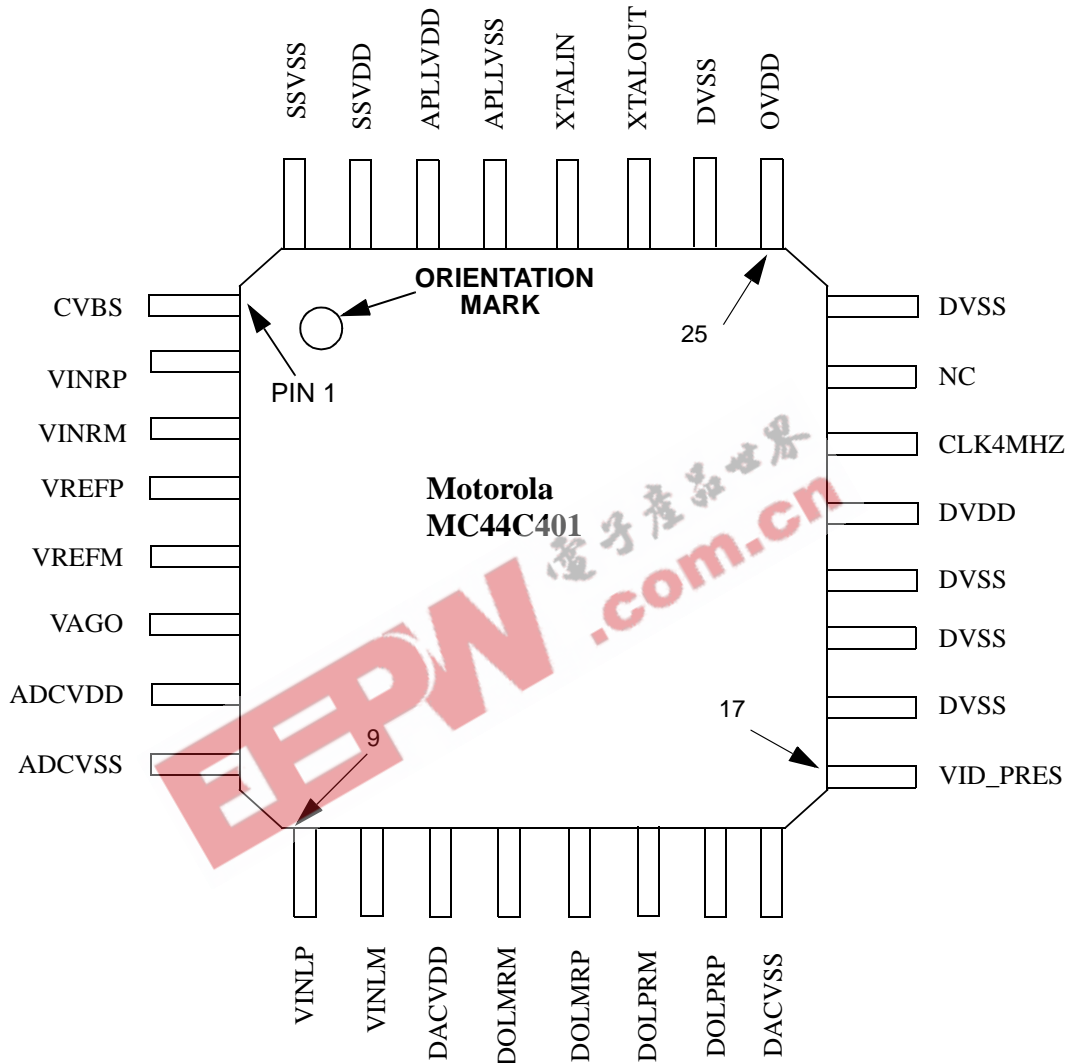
SSVSS SSVDD APLLVDD APLLVSS XTALIN XTALOUT DVSS OVDD

ORIENTATION MARK

CVBS
VINRP
VINRM
VREFP
VREFM
VAGO
ADCVDD
ADCVSS

PIN 1

25

DVSS
NC
CLK4MHZ
DVDD
DVSS
DVSS
DVSS
VID_PRES

Motorola
MC44C401

电子产品世界
EEPW .com.cn

9

17

VINLP VINLM DACVDD DOLMRM DOLMRP DOLPRM DOLPRP DACVSS